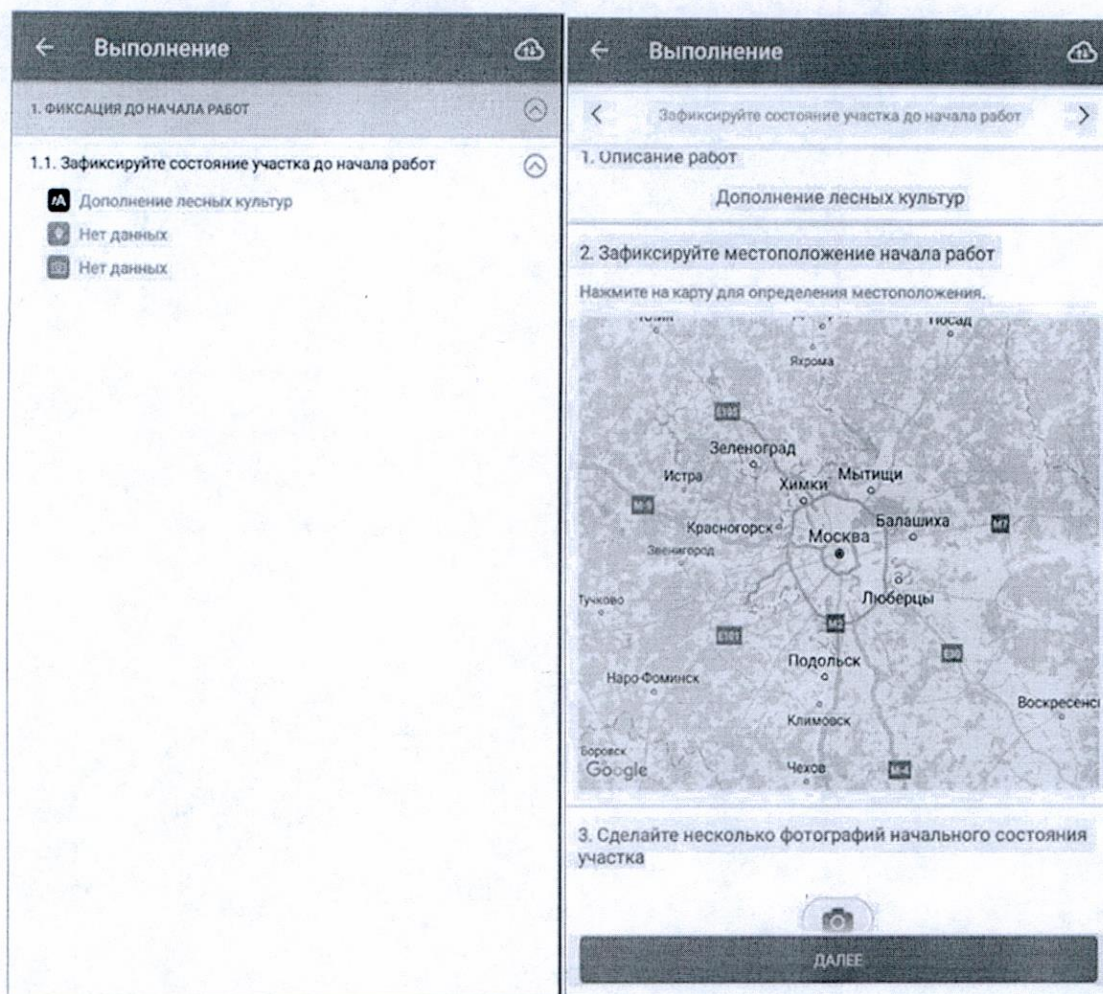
Выполнение

1. ФИКСАЦИЯ ДО НАЧАЛА РАБОТ

1.1. Зафиксируйте состояние участка до начала работ

Дополнение лесных культур

Нет данных

Нет данных

Выполнение

Зафиксируйте состояние участка до начала работ

1. Описание работ

Дополнение лесных культур

2. Зафиксируйте местоположение начала работ

Нажмите на карту для определения местоположения.

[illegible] Посад Яхрома Зеленоград Истра Химки Мытищи Красногорск Москва Балашиха Звенигород Тучково Люберцы Подольск Наро-Фоминск Воскресенск Климовск Боровск Google Чехов

3. Сделайте несколько фотографий начального состояния участка

ДАЛЕЕ